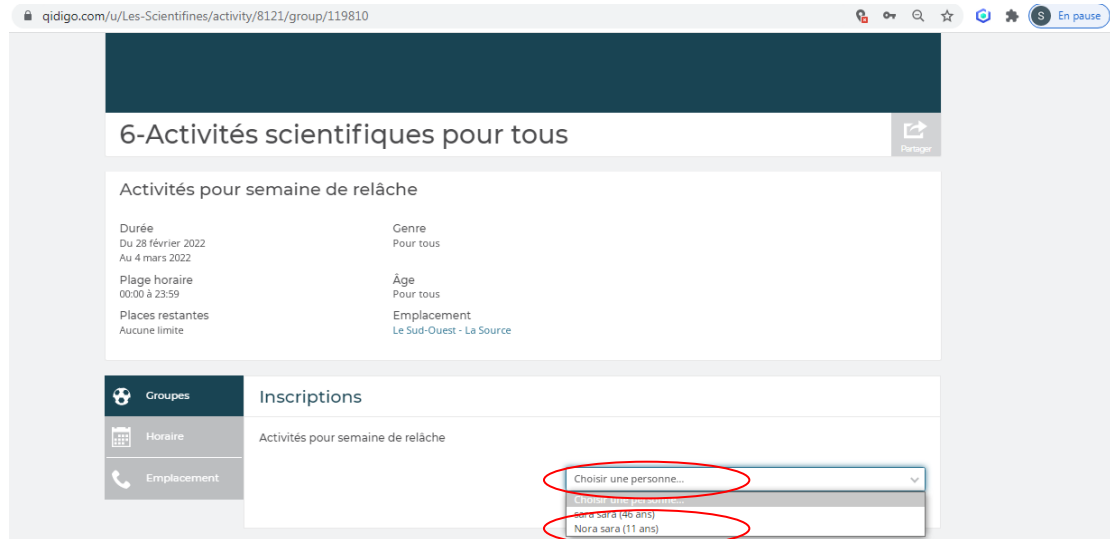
qidigo.com/u/Les-Scientifines/activity/8121/group/119810

S En pause

6-Activités scientifiques pour tous

Partager

Activités pour semaine de relâche

Durée
Du 28 février 2022
Au 4 mars 2022

Genre
Pour tous

Plage horaire
00:00 à 23:59

Âge
Pour tous

Places restantes
Aucune limite

Emplacement
Le Sud-Ouest - La Source

Groupes

Horaire

Emplacement

Inscriptions

Activités pour semaine de relâche

Choisir une personne...

Choisir une personne...
sara sara (46 ans)
Nora sara (11 ans)